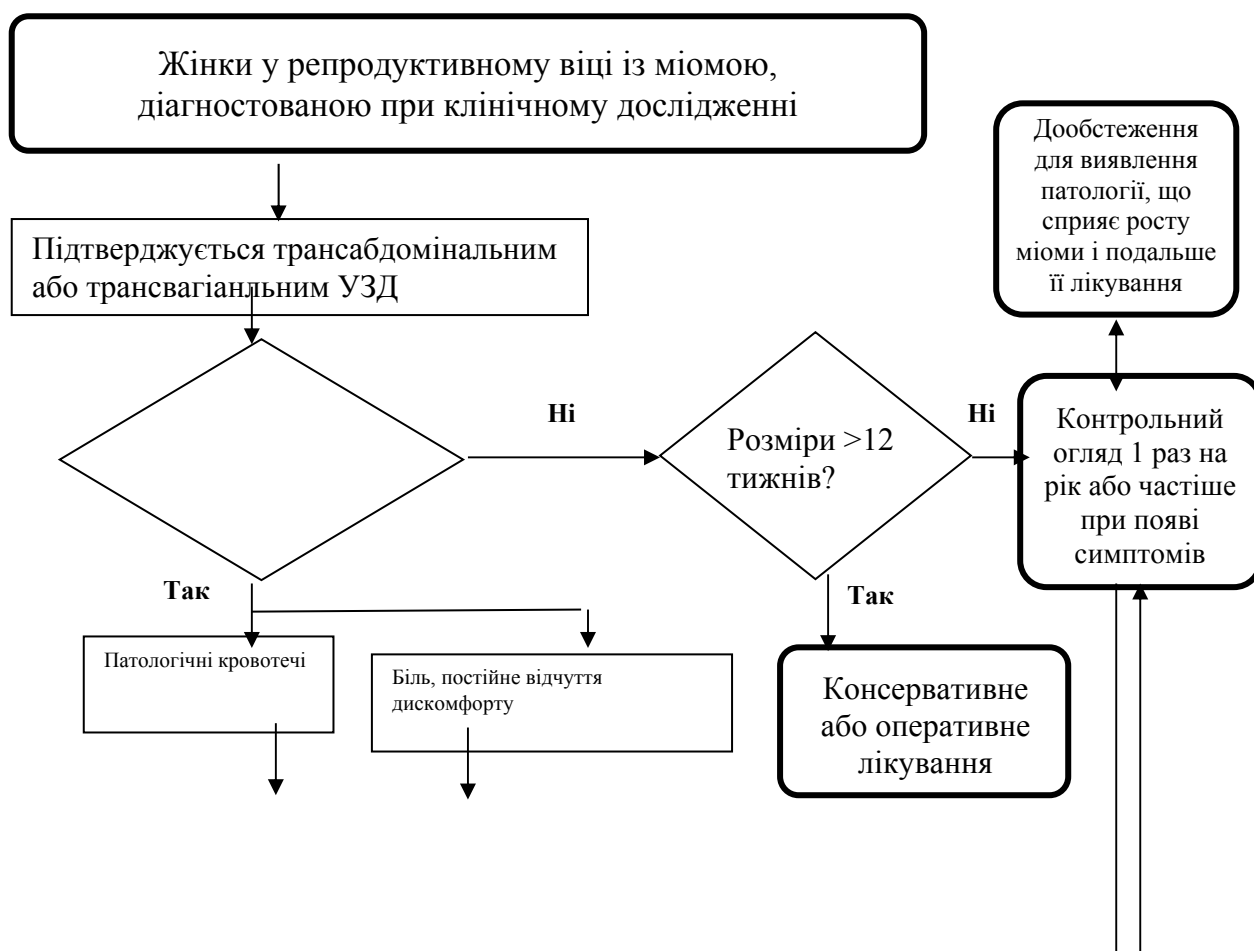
Жінки у репродуктивному віці із міомою, діагностованою при клінічному дослідженні

Дообстеження для виявлення патології, що сприяє росту міоми і подальше її лікування

Підтверджується трансабдомінальним або трансвагіанльним УЗД

Ні

Розміри >12 тижнів?

Ні

Контрольний огляд 1 раз на рік або частіше при появі симптомів

Так

Так

Патологічні кровотечі

Біль, постійне відчуття дискомфорту

Консервативне або оперативне лікування